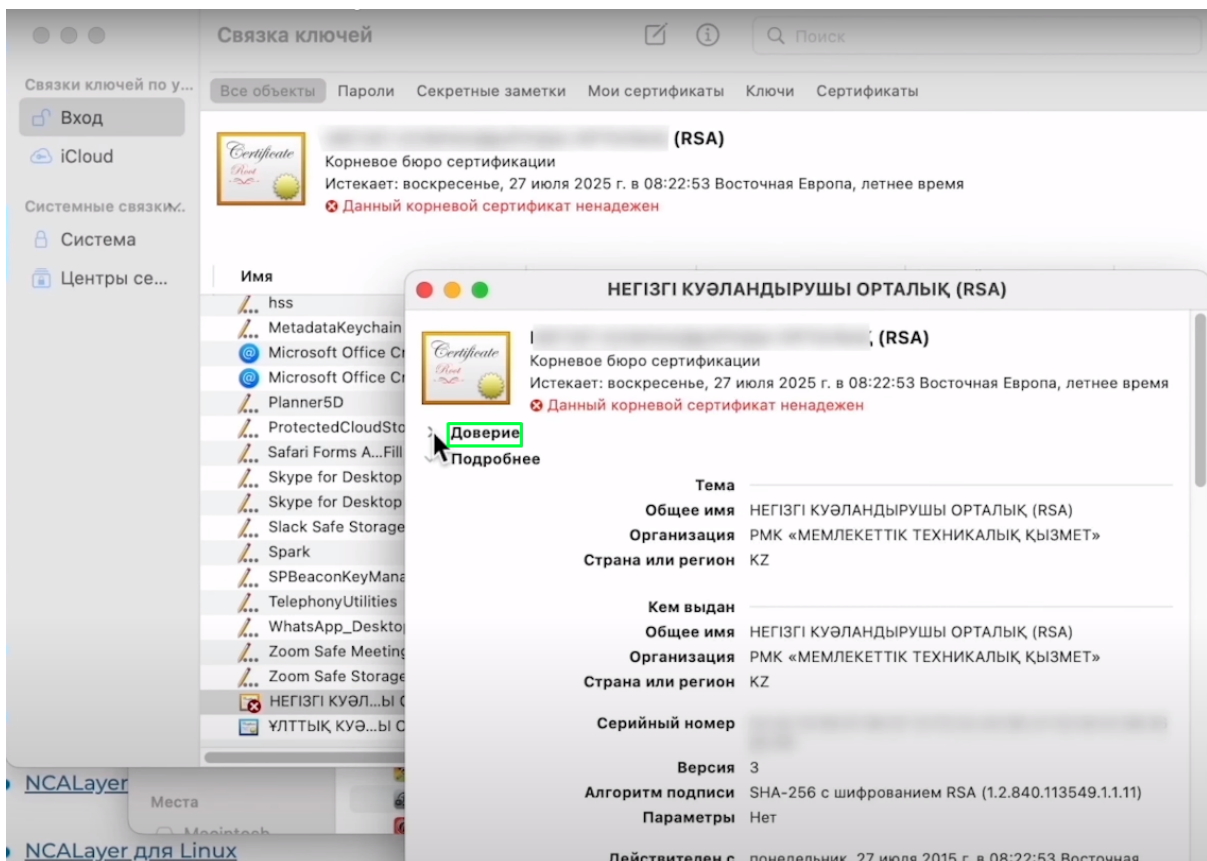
Связка ключей

Поиск

Связки ключей по у...
Вход
iCloud
Системные связки...
Система
Центры се...

Все объекты Пароли Секретные заметки Мои сертификаты Ключи Сертификаты

Certificate Root

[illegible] (RSA)
Корневое бюро сертификации
Истекает: воскресенье, 27 июля 2025 г. в 08:22:53 Восточная Европа, летнее время
Данный корневой сертификат ненадежен

Имя
hss
MetadataKeychain
Microsoft Office Cr
Microsoft Office Cr
Planner5D
ProtectedCloudSto
Safari Forms A...Fill
Skype for Desktop
Skype for Desktop
Slack Safe Storage
Spark
SPBeaconKeyMana
TelephonyUtilities
WhatsApp_Deskto
Zoom Safe Meeting
Zoom Safe Storage
НЕГІЗГІ КУӘЛ...Ы С
ҰЛТТЫҚ КУӘ...Ы С

НЕГІЗГІ КУӘЛАНДЫРУШЫ ОРТАЛЫҚ (RSA)

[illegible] (RSA)
Корневое бюро сертификации
Истекает: воскресенье, 27 июля 2025 г. в 08:22:53 Восточная Европа, летнее время
Данный корневой сертификат ненадежен

Доверие
Подробнее

Тема
Общее имя НЕГІЗГІ КУӘЛАНДЫРУШЫ ОРТАЛЫҚ (RSA)
Организация РМК «МЕМЛЕКЕТТІК ТЕХНИКАЛЫҚ ҚЫЗМЕТ»
Страна или регион KZ

Кем выдан
Общее имя НЕГІЗГІ КУӘЛАНДЫРУШЫ ОРТАЛЫҚ (RSA)
Организация РМК «МЕМЛЕКЕТТІК ТЕХНИКАЛЫҚ ҚЫЗМЕТ»
Страна или регион KZ

Серийный номер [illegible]

Версия 3
Алгоритм подписи SHA-256 с шифрованием RSA (1.2.840.113549.1.1.11)
Параметры Нет

Действителен с понедельник, 27 июля 2015 г. в 08:22:53 Восточная

NCALayer
Места
Macintosh
NCALayer для Linux